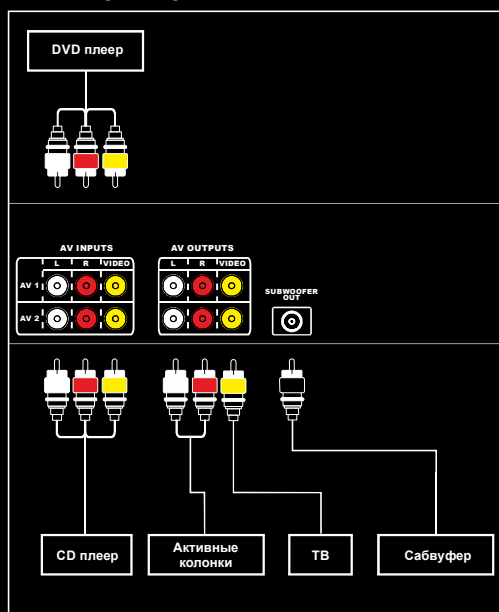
DVD плеер

AV INPUTS

| | L | R | VIDEO |
|---|---|---|---|
| AV 1 | | | |
| AV 2 | | | |

AV OUTPUTS

| L | R | VIDEO |
|---|---|---|
| | | |
| | | |

SUBWOOFER OUT

CD плеер

Активные колонки

ТВ

Сабвуфер